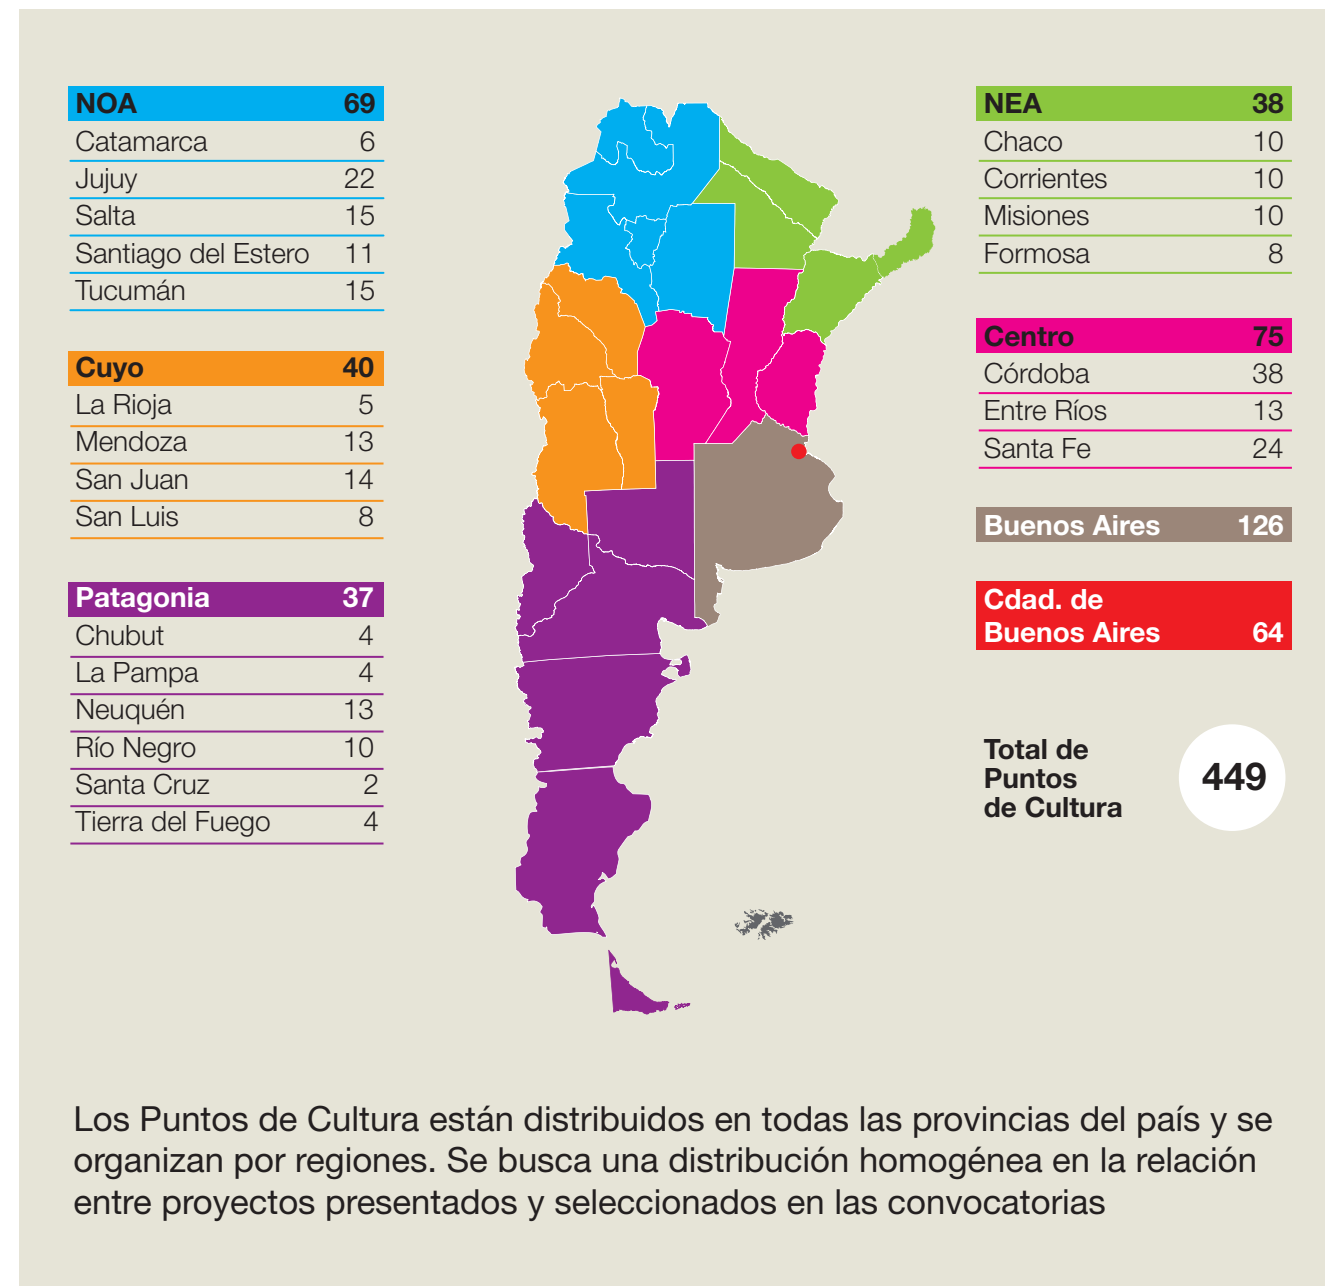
| NOA | 69 |
|---|---|
| Catamarca | 6 |
| Jujuy | 22 |
| Salta | 15 |
| Santiago del Estero | 11 |
| Tucumán | 15 |

| Cuyo | 40 |
|---|---|
| La Rioja | 5 |
| Mendoza | 13 |
| San Juan | 14 |
| San Luis | 8 |

| Patagonia | 37 |
|---|---|
| Chubut | 4 |
| La Pampa | 4 |
| Neuquén | 13 |
| Río Negro | 10 |
| Santa Cruz | 2 |
| Tierra del Fuego | 4 |

| NEA | 38 |
|---|---|
| Chaco | 10 |
| Corrientes | 10 |
| Misiones | 10 |
| Formosa | 8 |

| Centro | 75 |
|---|---|
| Córdoba | 38 |
| Entre Ríos | 13 |
| Santa Fe | 24 |

| Buenos Aires | 126 |
|---|---|

| Cdad. de Buenos Aires | 64 |
|---|---|

Total de Puntos de Cultura 449

Los Puntos de Cultura están distribuidos en todas las provincias del país y se organizan por regiones. Se busca una distribución homogénea en la relación entre proyectos presentados y seleccionados en las convocatorias